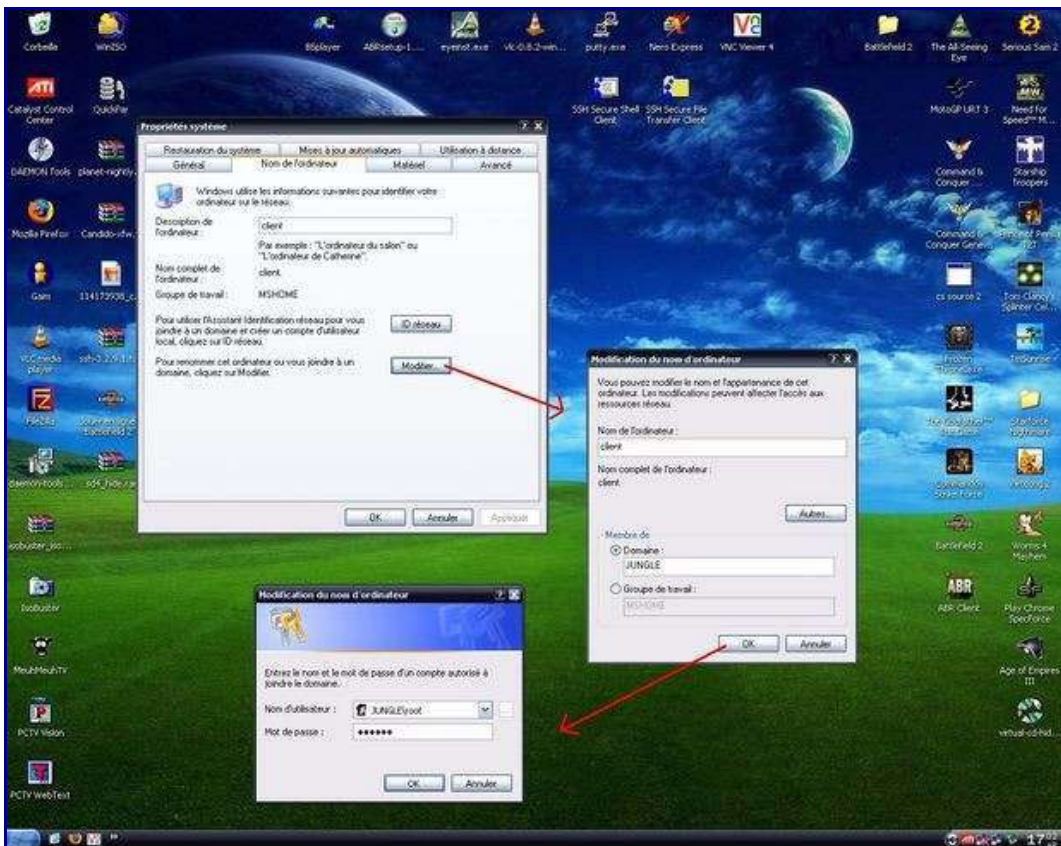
Corbeille
WinISO
BSplayer
ABRSetup-1....
eyenst.exe
vlc-0.8.2-win...
putty.exe
Nero Express
VNC Viewer 4
Battlefield 2
The All-Seeing Eye
Serious Sam 2
Catalyst Control Center
QuickPar
SSH Secure Shell Client
SSH Secure File Transfer Client
MotoGP URT 3
Need for Speed™ M...
DAEMON Tools
planet-nightly...
Command & Conquer ...
Starship Troopers
Mozilla Firefox
Candido-xfw...
Command & Conquer Gene...
Gaim
114173938_c...
cs source 2
Tom Clancy's Splinter Cel...
VLC media player
ssh-3.2.9.1...
FileZilla
daemon-tools
sd4_hide_ra...
Battlefield 2
Worms 4 Mayhem
isobuster_iso...
IsoBuster
ABR Client
Play Chrome SpecForce
MeuhMeuhTV
Age of Empires III
PCTV Vision
virtual-cd-hid...
PCTV WebText

Propriétés système
Restauration du système | Mises à jour automatiques | Utilisation à distance
Général | Nom de l'ordinateur | Matériel | Avancé
Windows utilise les informations suivantes pour identifier votre ordinateur sur le réseau.
Description de l'ordinateur :
client
Par exemple : "L'ordinateur du salon" ou "L'ordinateur de Catherine".
Nom complet de l'ordinateur :
client.
Groupe de travail :
MSHOME
Pour utiliser l'Assistant Identification réseau pour vous joindre à un domaine et créer un compte d'utilisateur local, cliquez sur ID réseau.
ID réseau
Pour renommer cet ordinateur ou vous joindre à un domaine, cliquez sur Modifier.
Modifier...
OK
Annuler
Appliquer

Modification du nom d'ordinateur
Vous pouvez modifier le nom et l'appartenance de cet ordinateur. Les modifications peuvent affecter l'accès aux ressources réseau.
Nom de l'ordinateur :
client
Nom complet de l'ordinateur :
client.
Autres...
Membre de
Domaine :
JUNGLE
Groupe de travail :
MSHOME
OK
Annuler

Modification du nom d'ordinateur
Entrez le nom et le mot de passe d'un compte autorisé à joindre le domaine.
Nom d'utilisateur :
JUNGLE\root
Mot de passe :
••••••
OK
Annuler

17